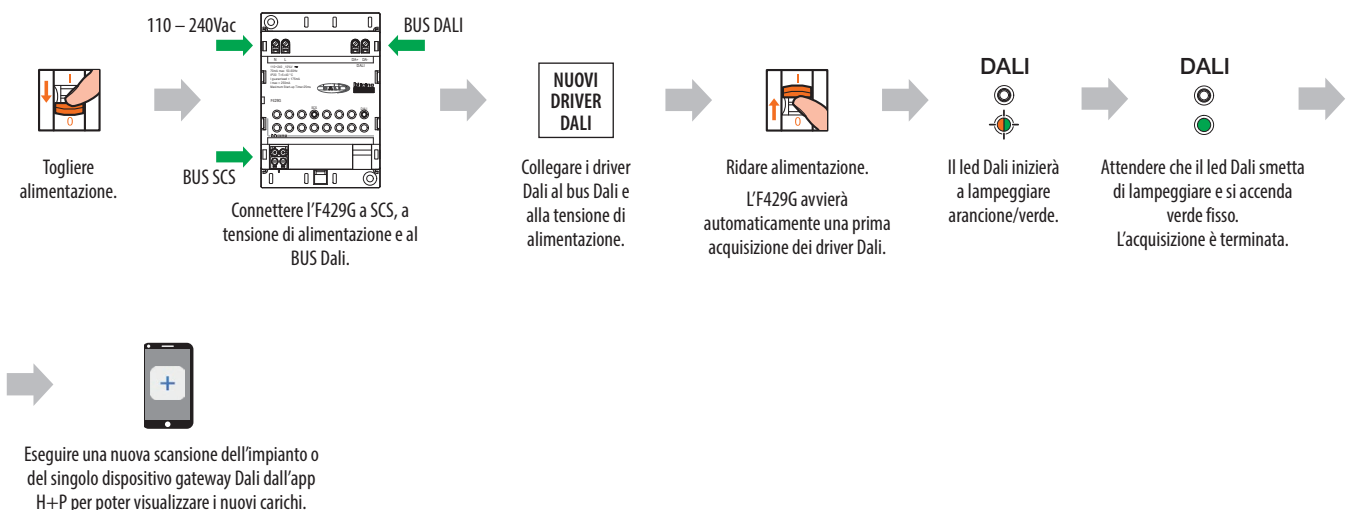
Togliere alimentazione.

110 – 240Vac

BUS DALI

BUS SCS

Connettere l'F429G a SCS, a tensione di alimentazione e al BUS Dali.

NUOVI DRIVER DALI

Collegare i driver Dali al bus Dali e alla tensione di alimentazione.

Ridare alimentazione.

L'F429G avvierà automaticamente una prima acquisizione dei driver Dali.

DALI

Il led Dali inizierà a lampeggiare arancione/verde.

DALI

Attendere che il led Dali smetta di lampeggiare e si accenda verde fisso.
L'acquisizione è terminata.

+

Eseguire una nuova scansione dell'impianto o del singolo dispositivo gateway Dali dall'app H+P per poter visualizzare i nuovi carichi.